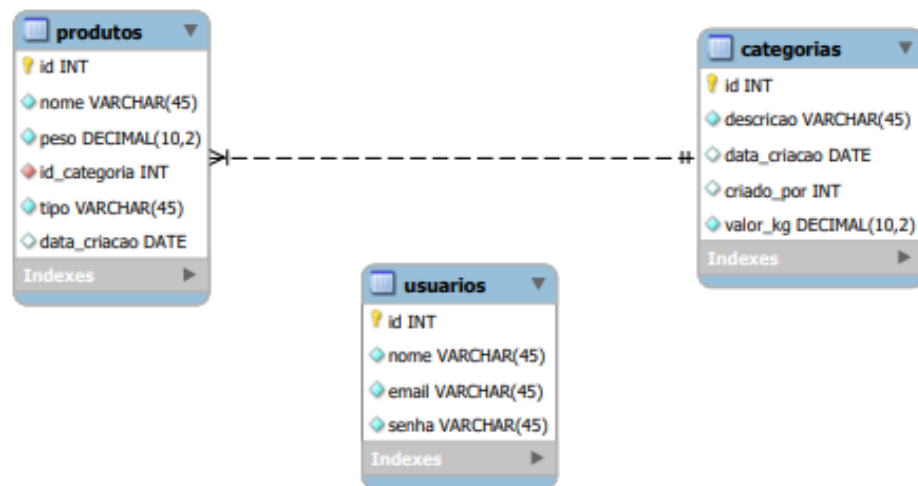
produtos

id INT

nome VARCHAR(45)

peso DECIMAL(10,2)

id_categoria INT

tipo VARCHAR(45)

data_criacao DATE

Indexes

categorias

id INT

descricao VARCHAR(45)

data_criacao DATE

criado_por INT

valor_kg DECIMAL(10,2)

Indexes

usuarios

id INT

nome VARCHAR(45)

email VARCHAR(45)

senha VARCHAR(45)

Indexes